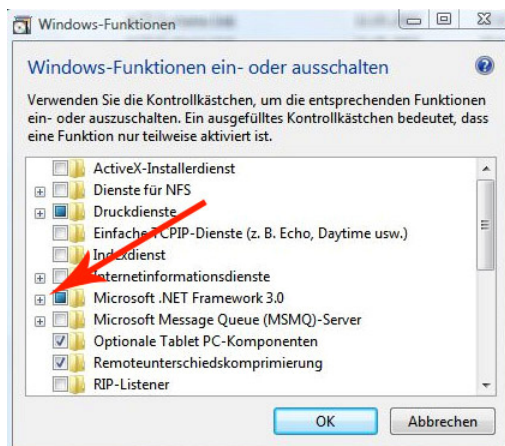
Windows-Funktionen

Windows-Funktionen ein- oder ausschalten

Verwenden Sie die Kontrollkästchen, um die entsprechenden Funktionen ein- oder auszuschalten. Ein ausgefülltes Kontrollkästchen bedeutet, dass eine Funktion nur teilweise aktiviert ist.

ActiveX-Installerdienst
Dienste für NFS
Druckdienste
Einfache TCPIP-Dienste (z. B. Echo, Daytime usw.)
Indexdienst
Internetinformationsdienste
Microsoft .NET Framework 3.0
Microsoft Message Queue (MSMQ)-Server
Optionale Tablet PC-Komponenten
Remoteunterschiedskomprimierung
RIP-Listener

OK
Abbrechen